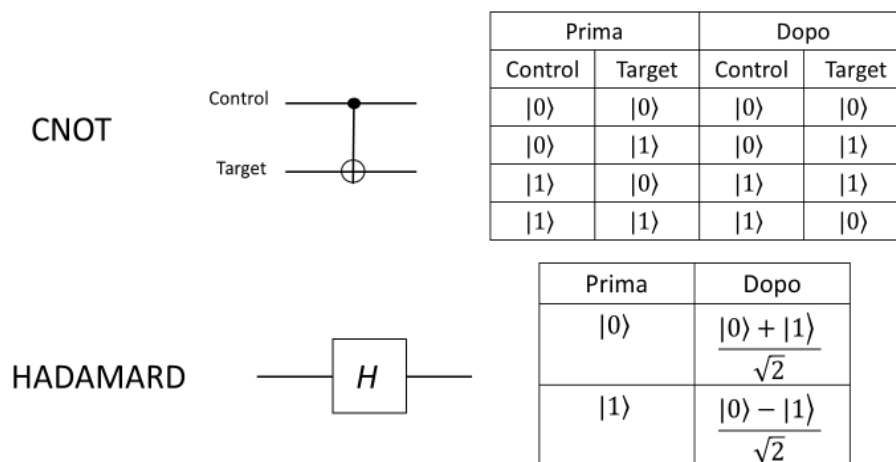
CNOT

Control

Target

| Prima | | Dopo | |
|---|---|---|---|
| Control | Target | Control | Target |
| $|0\rangle$ | $|0\rangle$ | $|0\rangle$ | $|0\rangle$ |
| $|0\rangle$ | $|1\rangle$ | $|0\rangle$ | $|1\rangle$ |
| $|1\rangle$ | $|0\rangle$ | $|1\rangle$ | $|1\rangle$ |
| $|1\rangle$ | $|1\rangle$ | $|1\rangle$ | $|0\rangle$ |

HADAMARD

$H$

| Prima | Dopo |
|---|---|
| $|0\rangle$ | $\frac{|0\rangle + |1\rangle}{\sqrt{2}}$ |
| $|1\rangle$ | $\frac{|0\rangle - |1\rangle}{\sqrt{2}}$ |